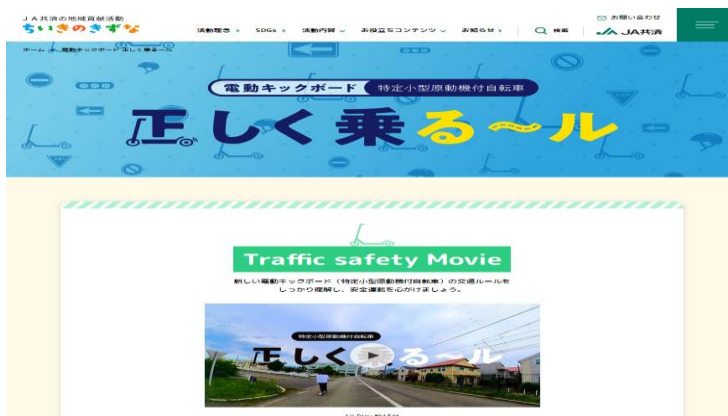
ＪＡ共済の地域貢献活動
ちいきのきずな

活動理念 >　SDGs >　活動内容 ⌄　お役立ちコンテンツ ⌄　お知らせ >　検索

お問い合わせ
JA共済

ホーム > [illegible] 電動キックボード 正しく乗るール

電動キックボード　特定小型原動機付自転車

正しく乗るール

Traffic safety Movie

新しい電動キックボード（特定小型原動機付自転車）の交通ルールをしっかり理解し、安全運転を心がけましょう。

特定小型原動機付自転車

正しく乗るール

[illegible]